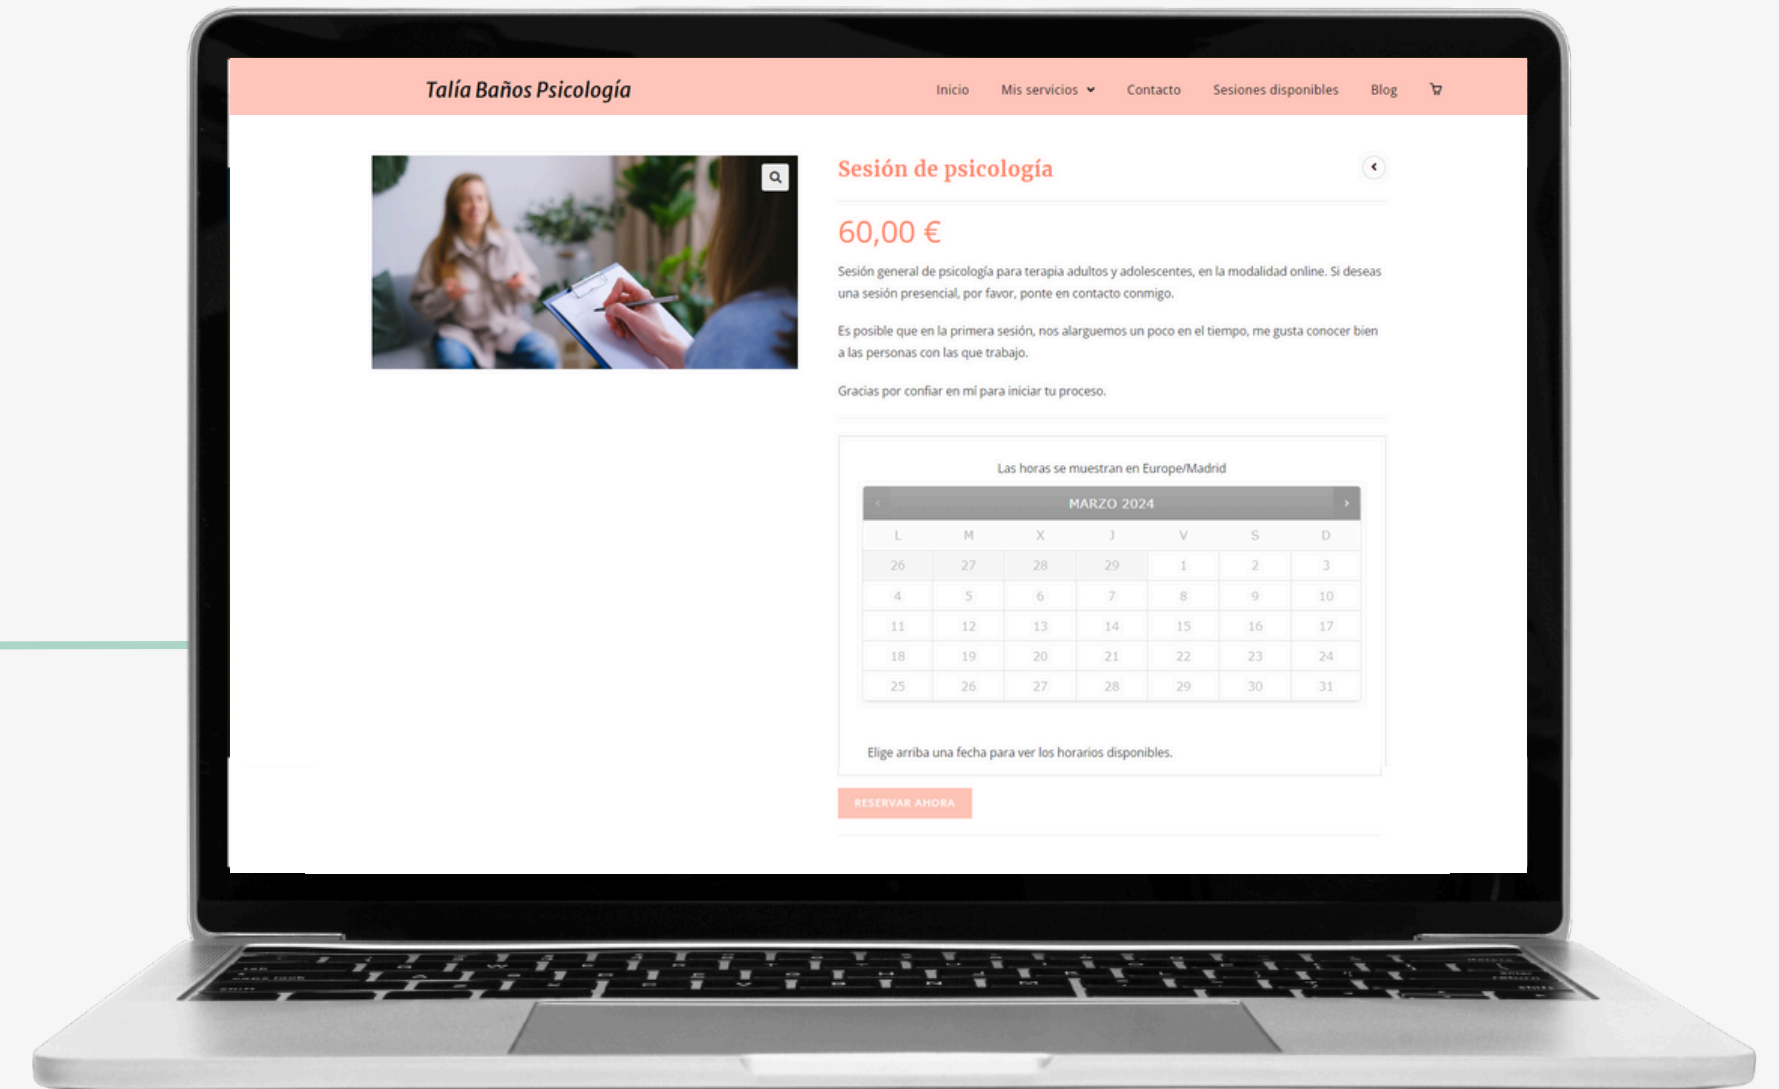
Talía Baños Psicología

Inicio Mis servicios Contacto Sesiones disponibles Blog

Sesión de psicología

60,00 €

Sesión general de psicología para terapia adultos y adolescentes, en la modalidad online. Si deseas una sesión presencial, por favor, ponte en contacto conmigo.

Es posible que en la primera sesión, nos alarguemos un poco en el tiempo, me gusta conocer bien a las personas con las que trabajo.

Gracias por confiar en mí para iniciar tu proceso.

Las horas se muestran en Europe/Madrid

MARZO 2024

| L | M | X | J | V | S | D |
|---|---|---|---|---|---|---|
| 26 | 27 | 28 | 29 | 1 | 2 | 3 |
| 4 | 5 | 6 | 7 | 8 | 9 | 10 |
| 11 | 12 | 13 | 14 | 15 | 16 | 17 |
| 18 | 19 | 20 | 21 | 22 | 23 | 24 |
| 25 | 26 | 27 | 28 | 29 | 30 | 31 |

Elige arriba una fecha para ver los horarios disponibles.

RESERVAR AHORA